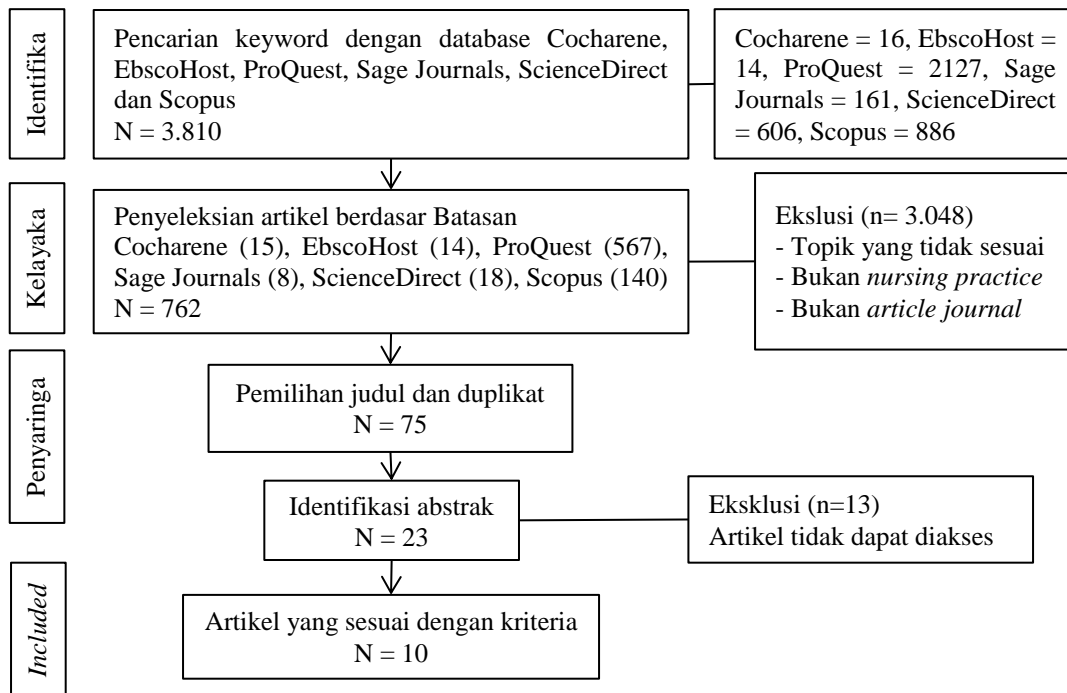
Identifika

Pencarian keyword dengan database Cocharene, EbscoHost, ProQuest, Sage Journals, ScienceDirect dan Scopus
N = 3.810

Cocharene = 16, EbscoHost = 14, ProQuest = 2127, Sage Journals = 161, ScienceDirect = 606, Scopus = 886

Kelayaka

Penyeleksian artikel berdasar Batasan Cocharene (15), EbscoHost (14), ProQuest (567), Sage Journals (8), ScienceDirect (18), Scopus (140)
N = 762

Ekslusi (n= 3.048)
- Topik yang tidak sesuai
- Bukan *nursing practice*
- Bukan *article journal*

Penyaringa

Pemilihan judul dan duplikat
N = 75

Identifikasi abstrak
N = 23

Eksklusi (n=13)
Artikel tidak dapat diakses

*Included*

Artikel yang sesuai dengan kriteria
N = 10